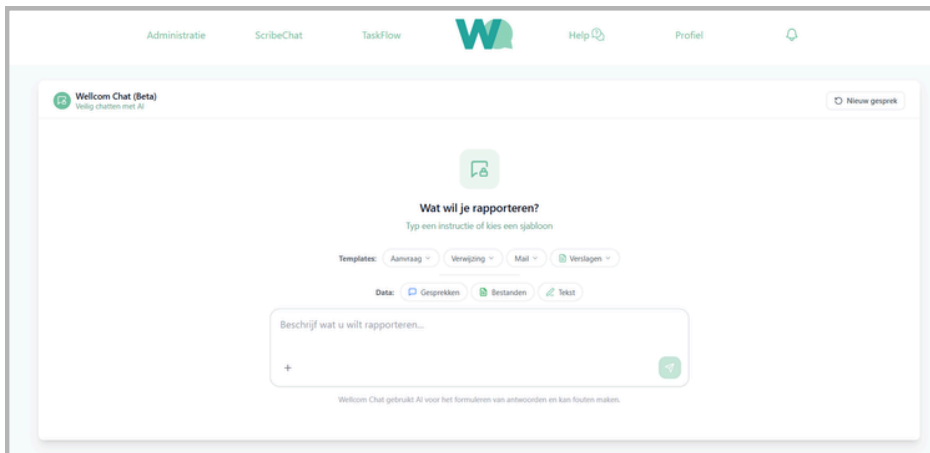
Administratie ScribeChat TaskFlow Help Profiel

Wellcom Chat (Beta)
Veilig chatten met AI

Nieuw gesprek

Wat wil je rapporteren?

Typ een instructie of kies een sjabloon

Templates: Aanvraag Verwijzing Mail Verslagen

Data: Gesprekken Bestanden Tekst

Beschrijf wat u wilt rapporteren...

+

Wellcom Chat gebruikt AI voor het formuleren van antwoorden en kan fouten maken.